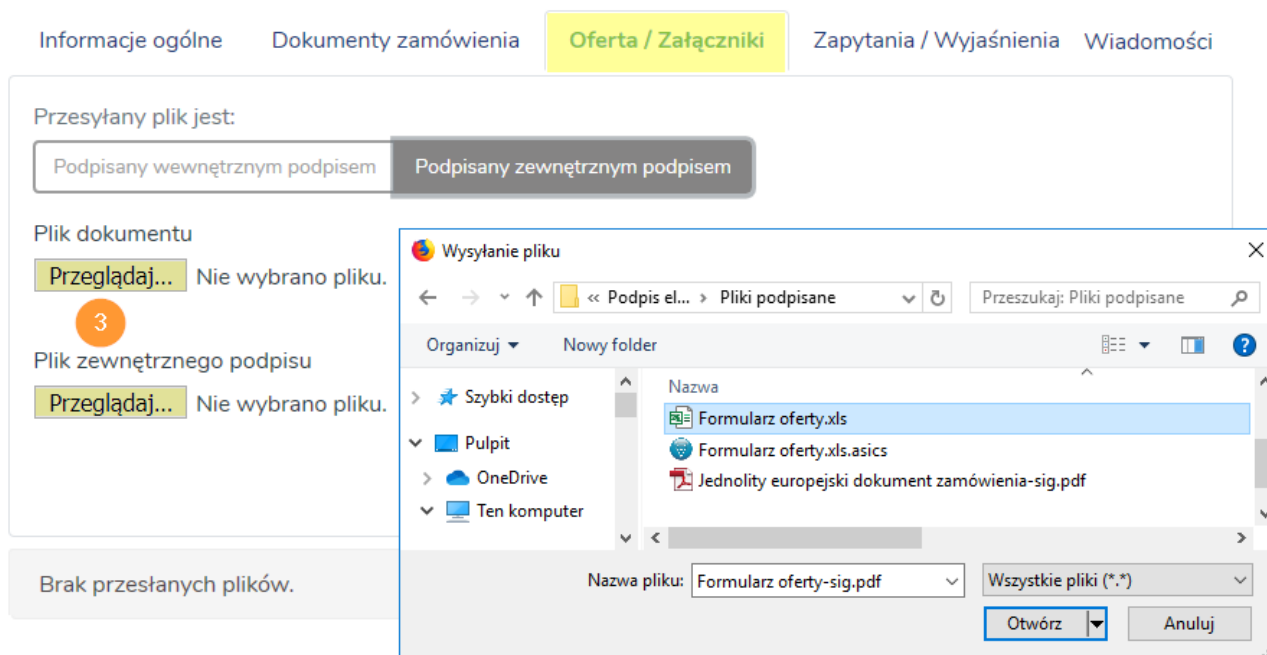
Informacje ogólne Dokumenty zamówienia Oferta / Załączniki Zapytania / Wyjaśnienia Wiadomości

Przesyłany plik jest:

Podpisany wewnętrznym podpisem Podpisany zewnętrznym podpisem

Plik dokumentu

Przeglądaj... Nie wybrano pliku.

3

Plik zewnętrznego podpisu

Przeglądaj... Nie wybrano pliku.

Brak przesłanych plików.

Wysyłanie pliku

« Podpis el... › Pliki podpisane

Przeszukaj: Pliki podpisane

Organizuj ▾ Nowy folder

Szybki dostęp
Pulpit
OneDrive
Ten komputer

Nazwa
Formularz oferty.xls
Formularz oferty.xls.asics
Jednolity europejski dokument zamówienia-sig.pdf

Nazwa pliku: Formularz oferty-sig.pdf
Wszystkie pliki (*.*)

Otwórz Anuluj